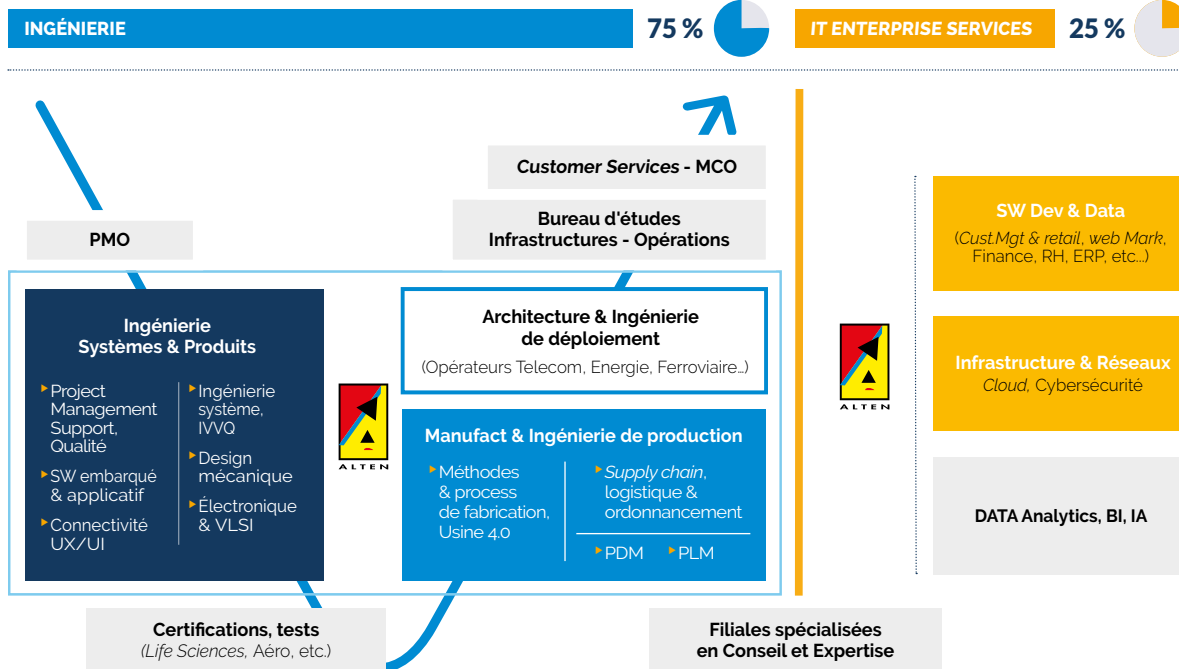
INGÉNIERIE

75 %

IT ENTERPRISE SERVICES

25 %

Customer Services - MCO

Bureau d'études Infrastructures - Opérations

PMO

Ingénierie Systèmes & Produits

Project Management Support, Qualité

SW embarqué & applicatif

Connectivité UX/UI

Ingénierie système, IVVQ

Design mécanique

Électronique & VLSI

ALTEN

Architecture & Ingénierie de déploiement

(Opérateurs Telecom, Energie, Ferroviaire…)

Manufact & Ingénierie de production

Méthodes & process de fabrication, Usine 4.0

Supply chain, logistique & ordonnancement

PDM

PLM

Certifications, tests

(Life Sciences, Aéro, etc.)

Filiales spécialisées en Conseil et Expertise

ALTEN

SW Dev & Data

(Cust.Mgt & retail, web Mark, Finance, RH, ERP, etc…)

Infrastructure & Réseaux

Cloud, Cybersécurité

DATA Analytics, BI, IA